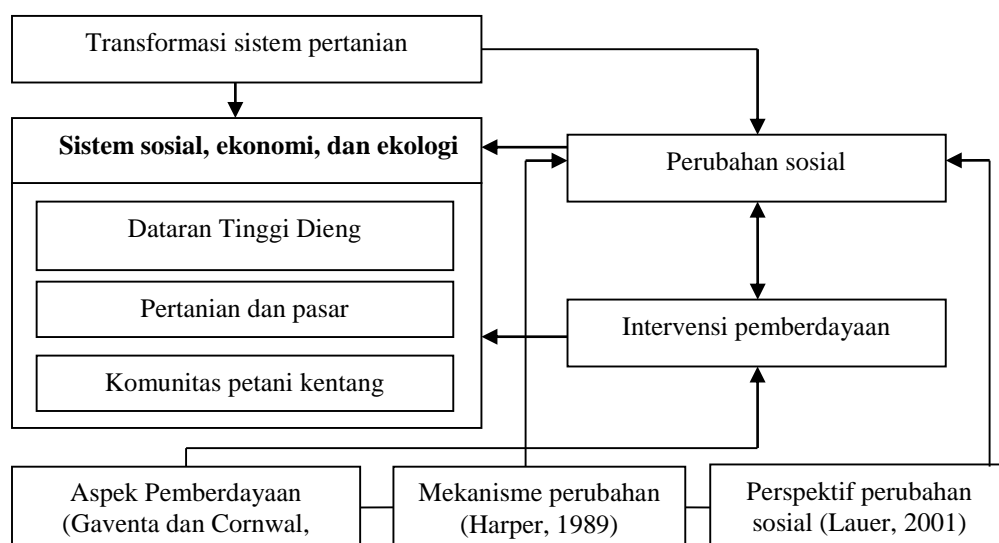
Transformasi sistem pertanian

**Sistem sosial, ekonomi, dan ekologi**

Dataran Tinggi Dieng

Pertanian dan pasar

Komunitas petani kentang

Perubahan sosial

Intervensi pemberdayaan

Aspek Pemberdayaan (Gaventa dan Cornwal,

Mekanisme perubahan (Harper, 1989)

Perspektif perubahan sosial (Lauer, 2001)